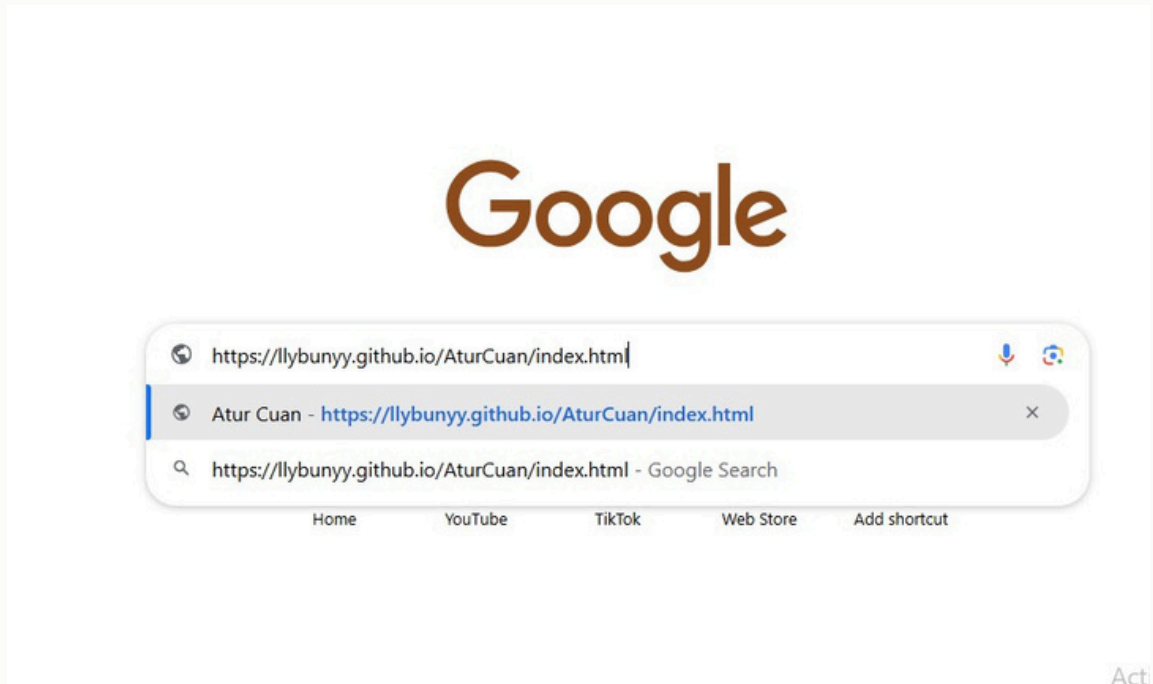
Google

https://llybunyy.github.io/AturCuan/index.html

Atur Cuan - https://llybunyy.github.io/AturCuan/index.html

https://llybunyy.github.io/AturCuan/index.html - Google Search

Home YouTube TikTok Web Store Add shortcut

Act